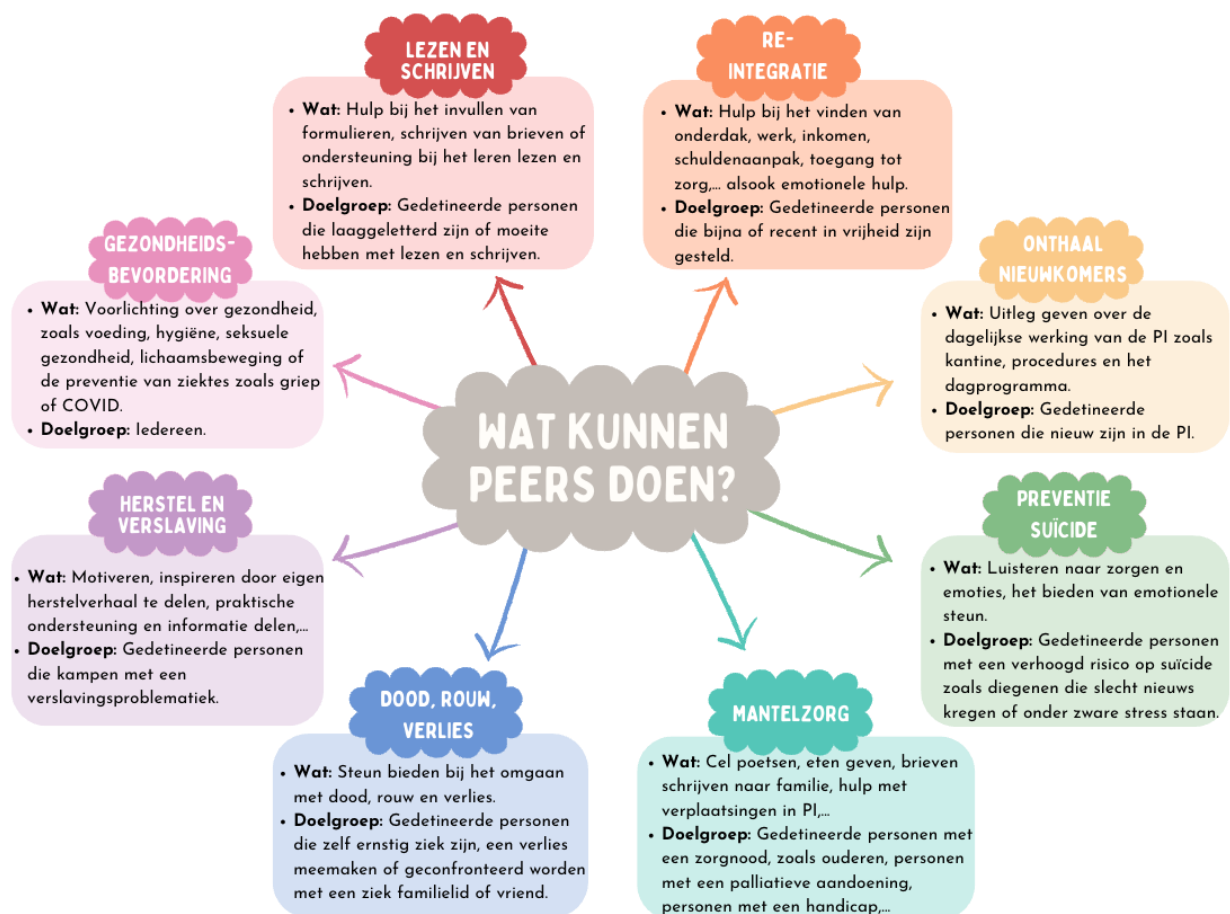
WAT KUNNEN PEERS DOEN?

LEZEN EN SCHRIJVEN

- **Wat:** Hulp bij het invullen van formulieren, schrijven van brieven of ondersteuning bij het leren lezen en schrijven.
- **Doelgroep:** Gedetineerde personen die laaggeletterd zijn of moeite hebben met lezen en schrijven.

RE-INTEGRATIE

- **Wat:** Hulp bij het vinden van onderdak, werk, inkomen, schuldenaanpak, toegang tot zorg,... alsook emotionele hulp.
- **Doelgroep:** Gedetineerde personen die bijna of recent in vrijheid zijn gesteld.

ONTHAAL NIEUWKOMERS

- **Wat:** Uitleg geven over de dagelijkse werking van de PI zoals kantine, procedures en het dagprogramma.
- **Doelgroep:** Gedetineerde personen die nieuw zijn in de PI.

PREVENTIE SUÏCIDE

- **Wat:** Luisteren naar zorgen en emoties, het bieden van emotionele steun.
- **Doelgroep:** Gedetineerde personen met een verhoogd risico op suïcide zoals diegenen die slecht nieuws kregen of onder zware stress staan.

MANTELZORG

- **Wat:** Cel poetsen, eten geven, brieven schrijven naar familie, hulp met verplaatsingen in PI,...
- **Doelgroep:** Gedetineerde personen met een zorgnood, zoals ouderen, personen met een palliatieve aandoening, personen met een handicap,...

DOOD, ROUW, VERLIES

- **Wat:** Steun bieden bij het omgaan met dood, rouw en verlies.
- **Doelgroep:** Gedetineerde personen die zelf ernstig ziek zijn, een verlies meemaken of geconfronteerd worden met een ziek familielid of vriend.

HERSTEL EN VERSLAVING

- **Wat:** Motiveren, inspireren door eigen herstelverhaal te delen, praktische ondersteuning en informatie delen,...
- **Doelgroep:** Gedetineerde personen die kampen met een verslavingsproblematiek.

GEZONDHEIDS-BEVORDERING

- **Wat:** Voorlichting over gezondheid, zoals voeding, hygiëne, seksuele gezondheid, lichaamsbeweging of de preventie van ziektes zoals griep of COVID.
- **Doelgroep:** Iedereen.